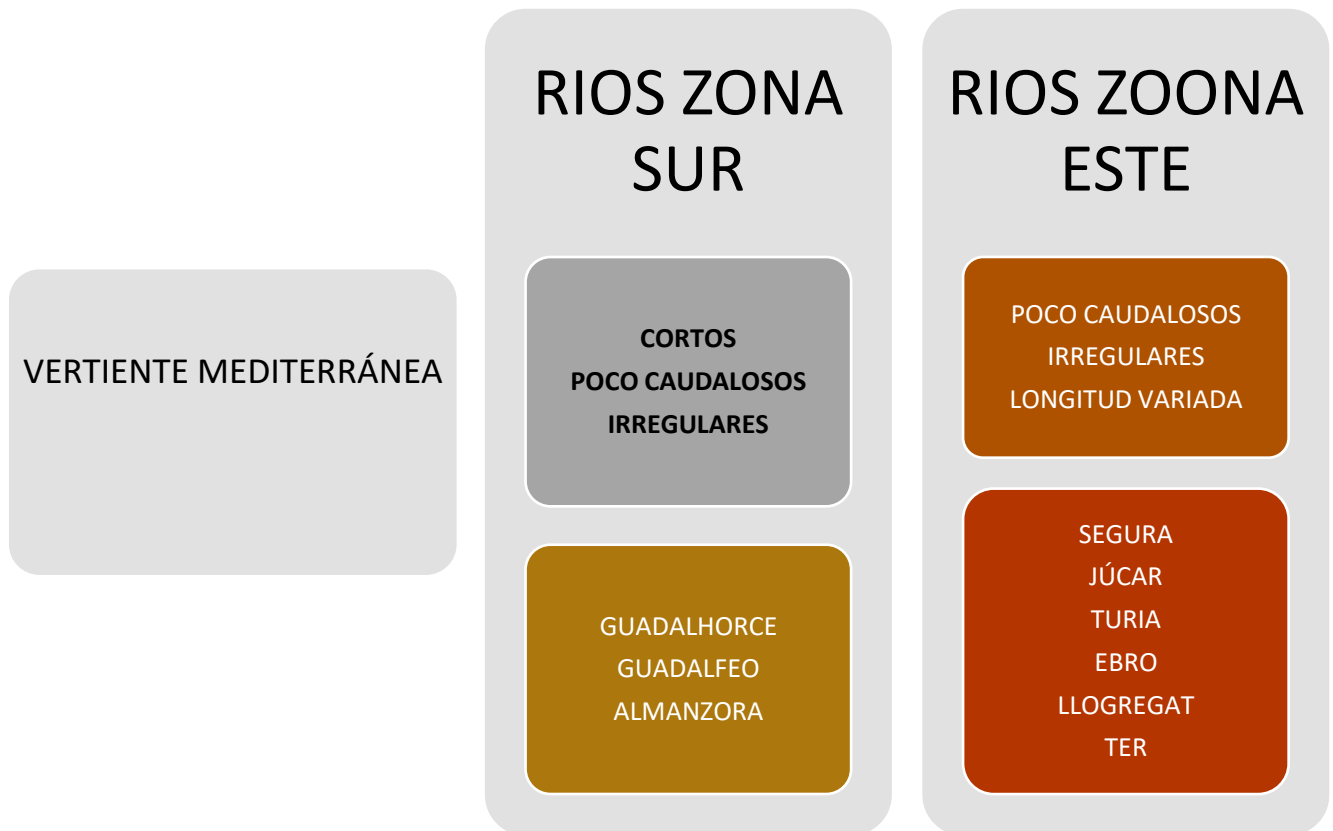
VERTIENTE MEDITERRÁNEA

RIOS ZONA SUR

CORTOS
POCO CAUDALOSOS
IRREGULARES

GUADALHORCE
GUADALFEO
ALMANZORA

RIOS ZOONA ESTE

POCO CAUDALOSOS
IRREGULARES
LONGITUD VARIADA

SEGURA
JÚCAR
TURIA
EBRO
LLOGREGAT
TER